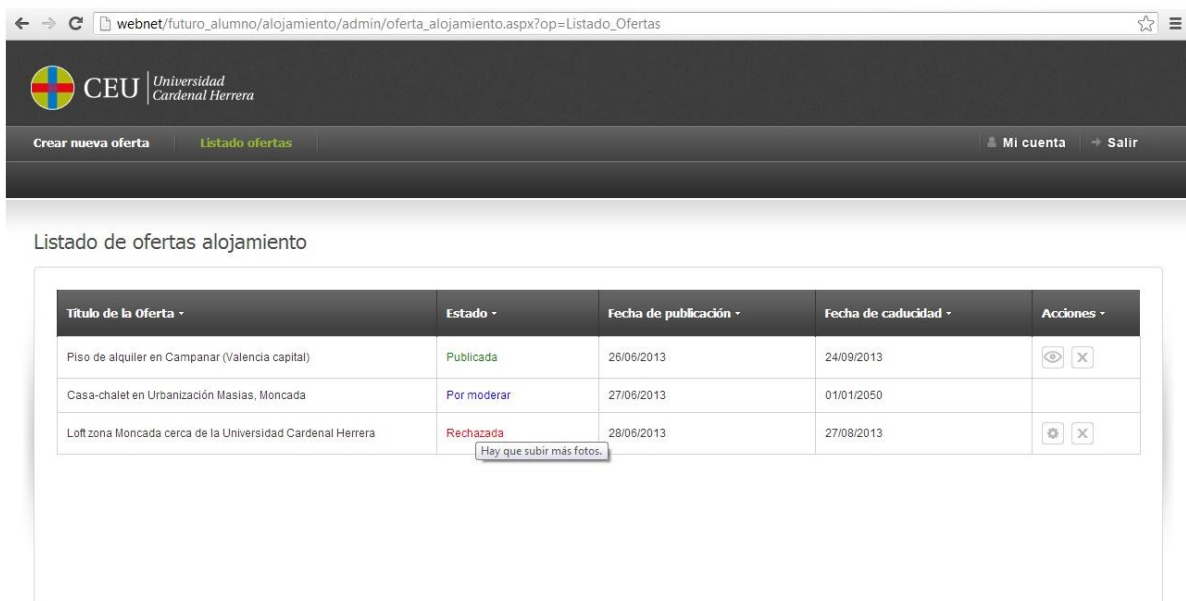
webnet/futuro_alumno/alojamiento/admin/oferta_alojamiento.aspx?op=Listado_Ofertas

CEU Universidad Cardenal Herrera

Crear nueva oferta Listado ofertas Mi cuenta Salir

Listado de ofertas alojamiento

| Título de la Oferta | Estado | Fecha de publicación | Fecha de caducidad | Acciones |
|---|---|---|---|---|
| Piso de alquiler en Campanar (Valencia capital) | Publicada | 26/06/2013 | 24/09/2013 | |
| Casa-chalet en Urbanización Masias, Moncada | Por moderar | 27/06/2013 | 01/01/2050 | |
| Loft zona Moncada cerca de la Universidad Cardenal Herrera | Rechazada | 28/06/2013 | 27/08/2013 | |

Hay que subir más fotos.